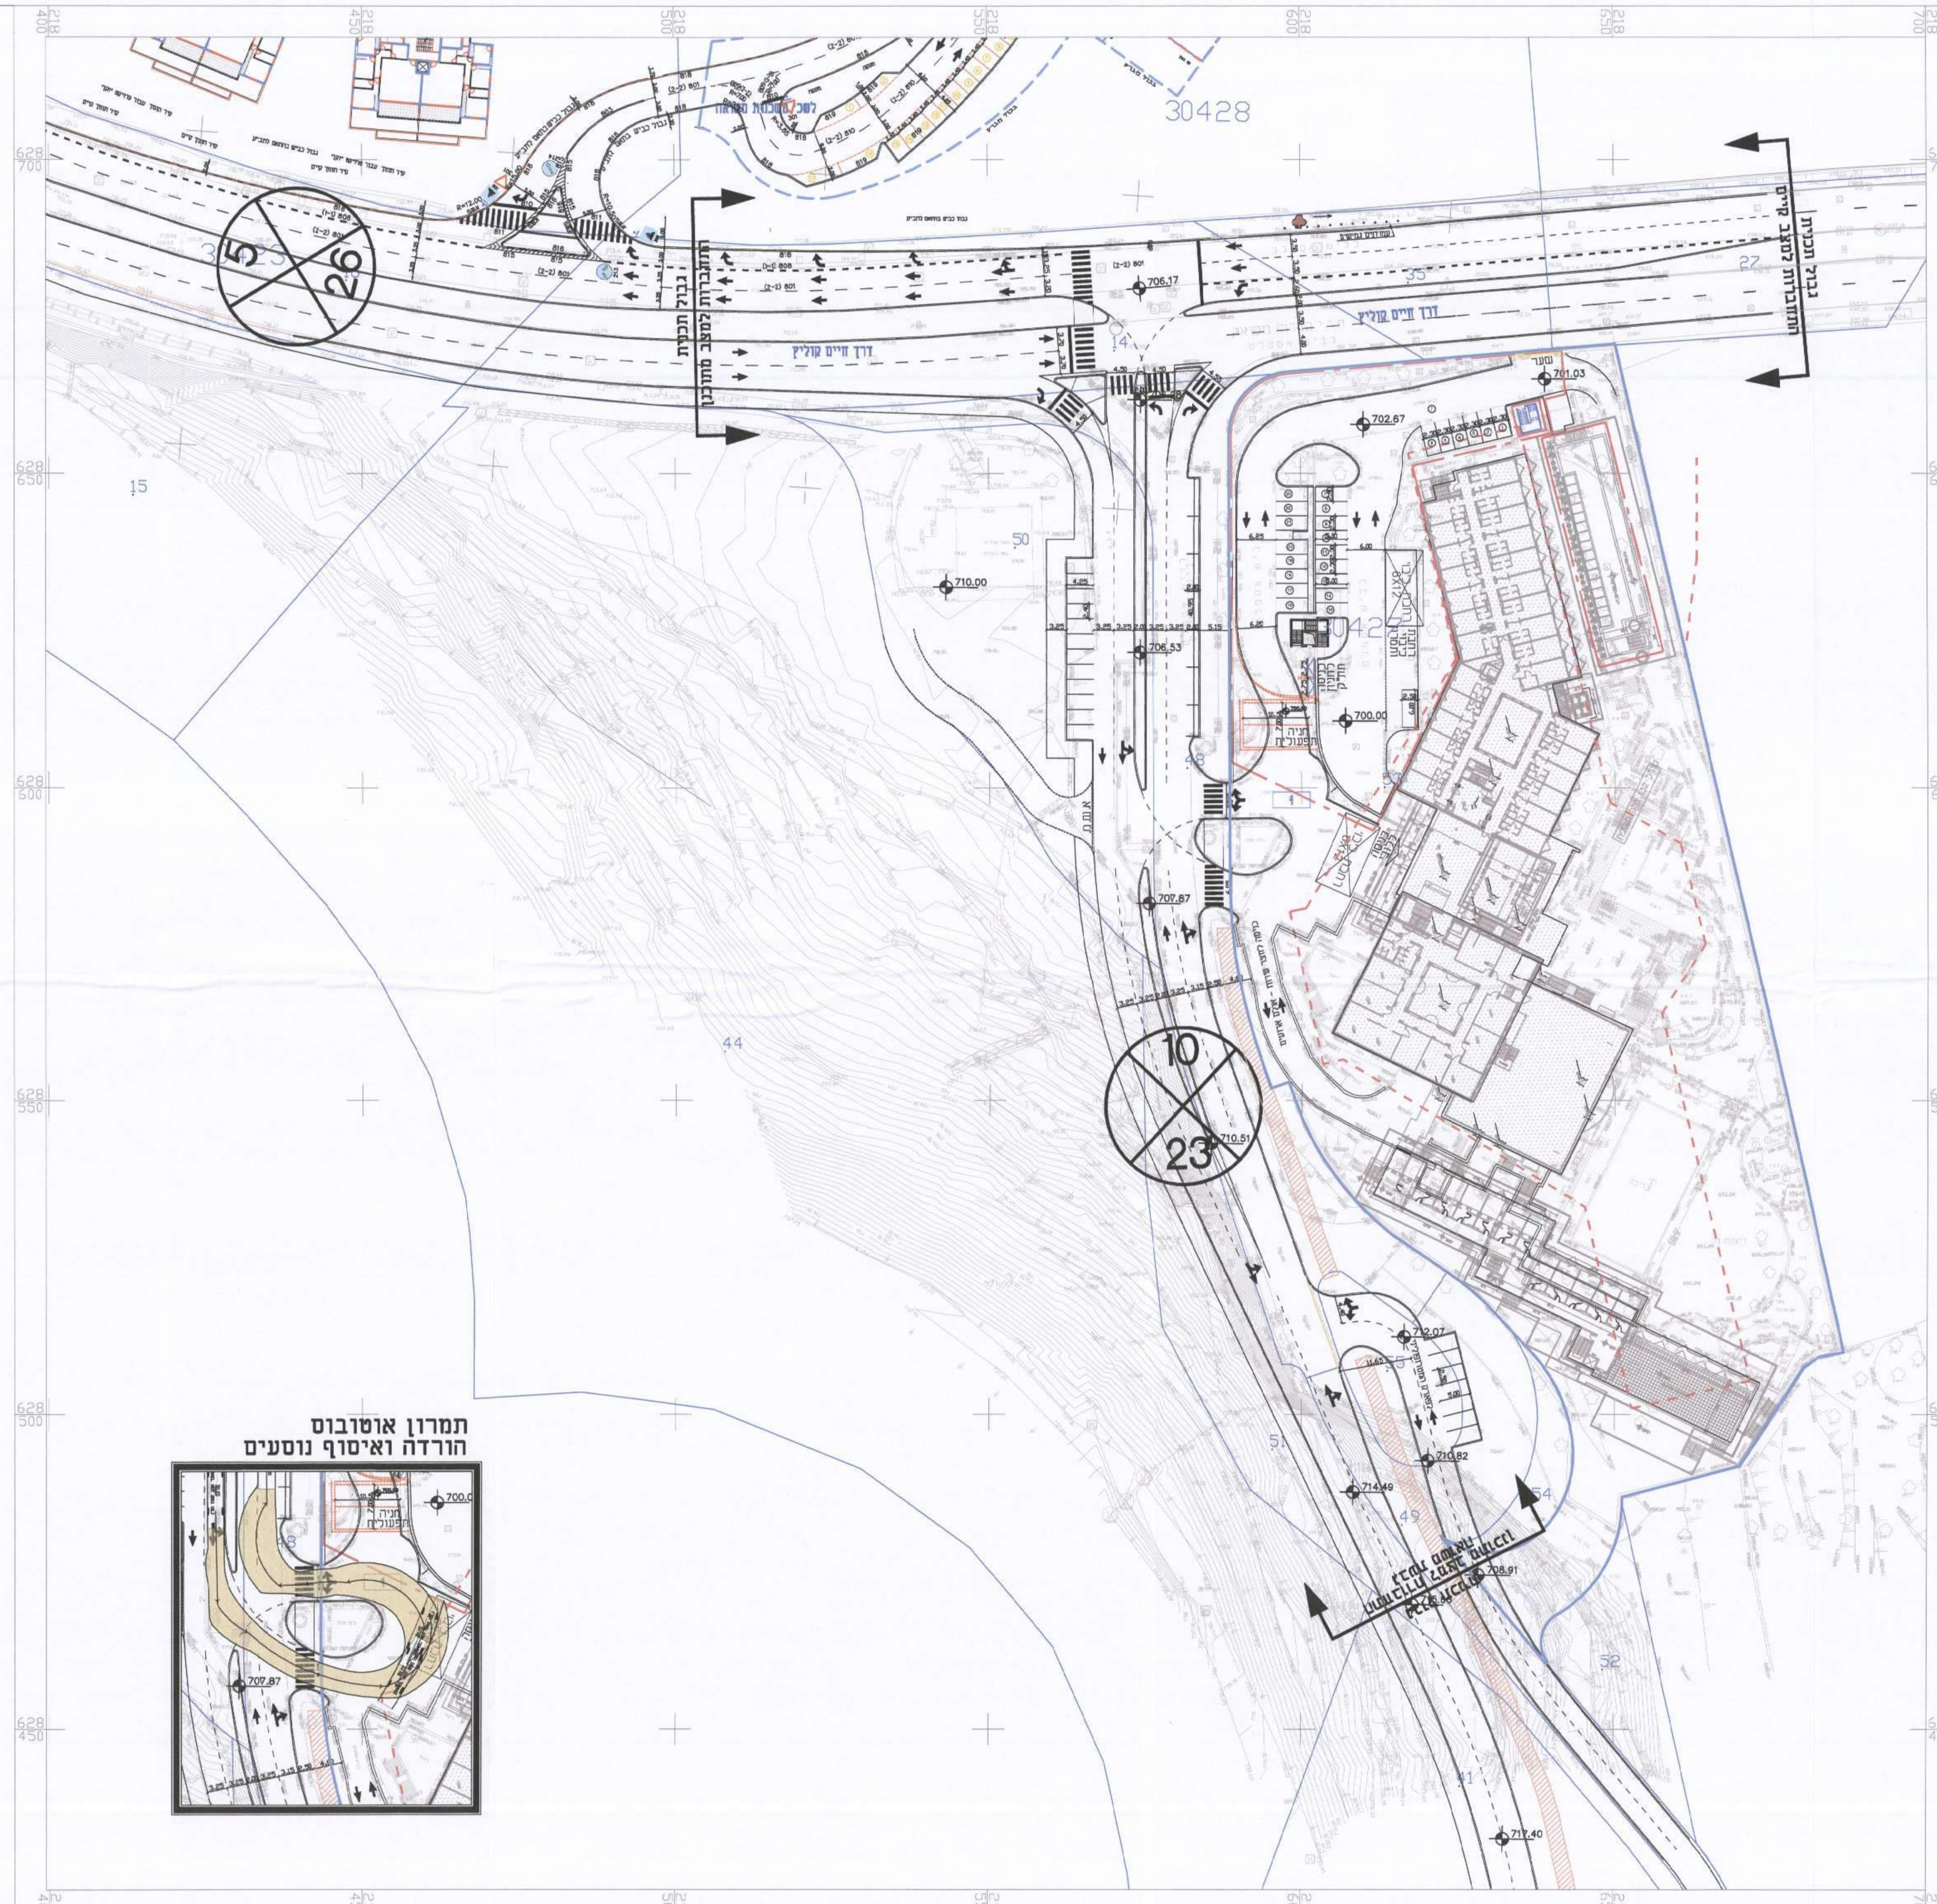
218 400
218 450
218 500
218 550
218 600
218 650
30428
628 700
628 650
628 600
628 550
628 500
628 450
5
26
10
23
גבול תכנית
התחברות למצב מתוכנן
גבול תכנית
התחברות למצב קיים
דרך חיים קוליץ
דרך חיים קוליץ
706.17
701.03
702.67
710.00
706.53
700.00
707.87
710.51
712.07
710.82
714.49
708.91
717.40
15
50
44
48
51
49
52
54
41
35
27
14
חניה תפעולית
תמרון אוטובוס
הורדה ואיסוף נוסעים
700.0
707.87
חניה תפעולית